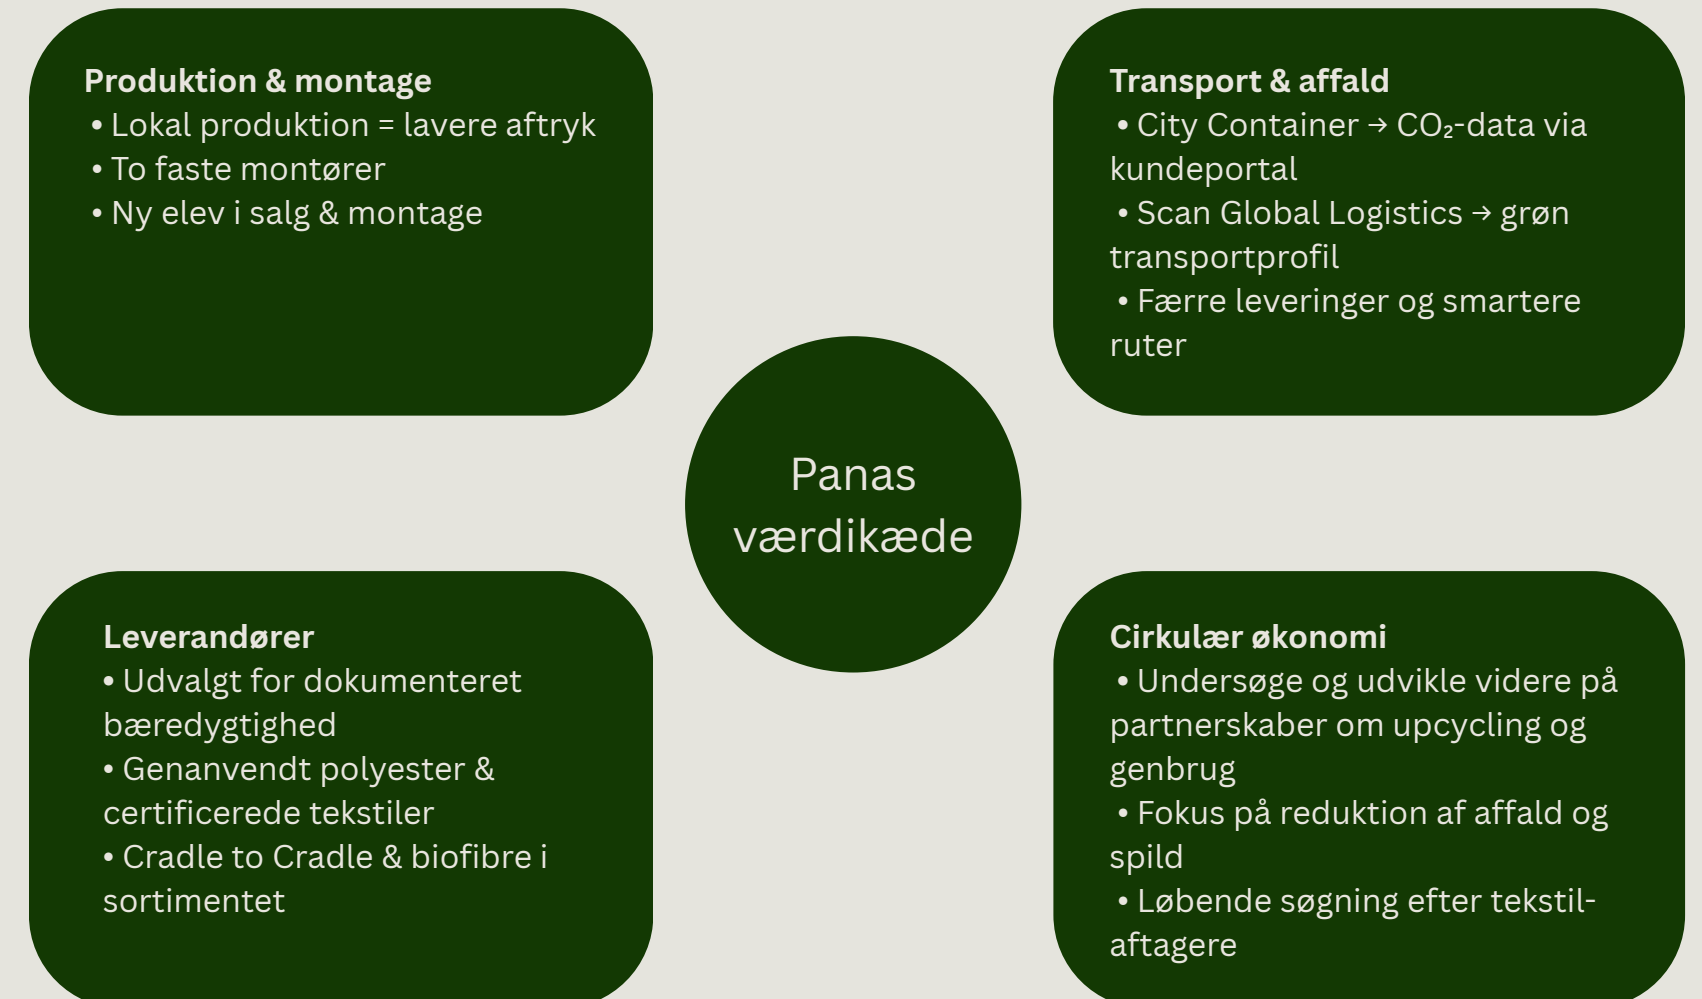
**Produktion & montage**
• Lokal produktion = lavere aftryk
• To faste montører
• Ny elev i salg & montage

**Transport & affald**
• City Container → $CO_2$-data via kundeportal
• Scan Global Logistics → grøn transportprofil
• Færre leveringer og smartere ruter

Panas værdikæde

**Leverandører**
• Udvalgt for dokumenteret bæredygtighed
• Genanvendt polyester & certificerede tekstiler
• Cradle to Cradle & biofibre i sortimentet

**Cirkulær økonomi**
• Undersøge og udvikle videre på partnerskaber om upcycling og genbrug
• Fokus på reduktion af affald og spild
• Løbende søgning efter tekstil-aftagere